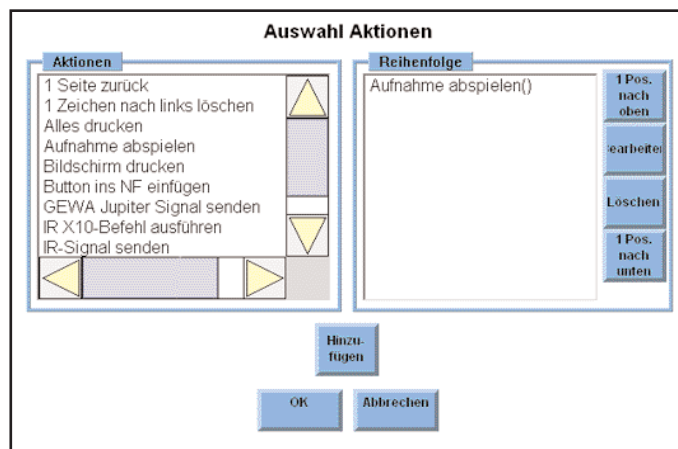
Auswahl Aktionen

Aktionen

1 Seite zurück
1 Zeichen nach links löschen
Alles drucken
Aufnahme abspielen
Bildschirm drucken
Button ins NF einfügen
GEWA Jupiter Signal senden
IR X10-Befehl ausführen
IR-Signal senden

Reihenfolge

Aufnahme abspielen()

1 Pos. nach oben

earbeite

Löschen

1 Pos. nach unten

Hinzufügen

OK

Abbrechen